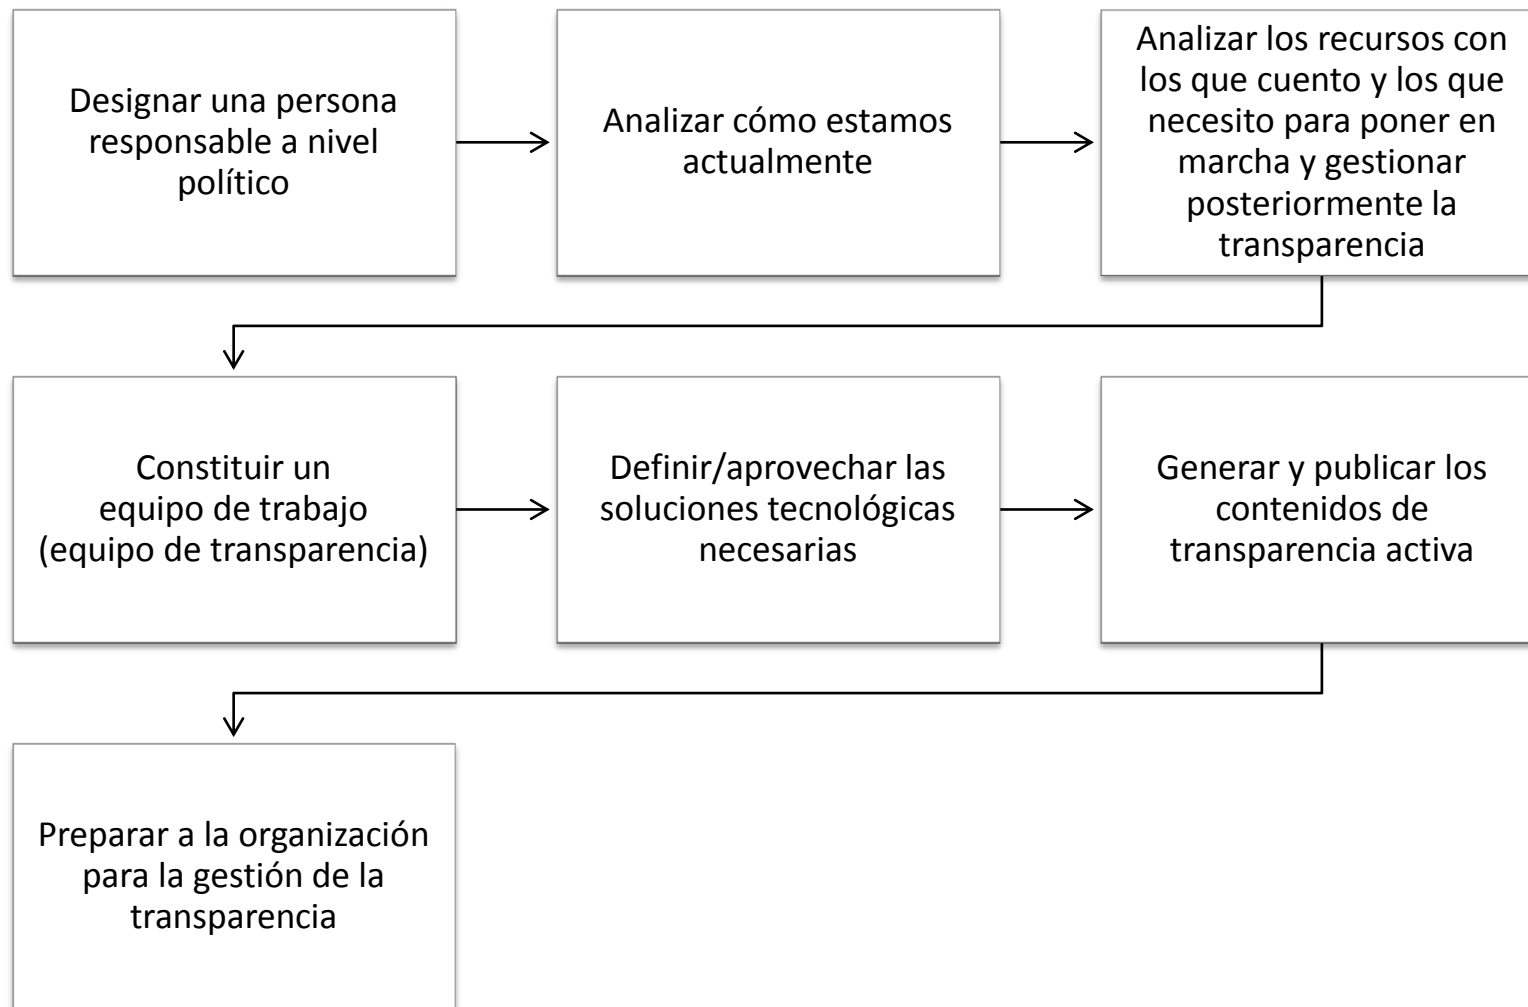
Designar una persona responsable a nivel político

Analizar cómo estamos actualmente

Analizar los recursos con los que cuento y los que necesito para poner en marcha y gestionar posteriormente la transparencia

Constituir un equipo de trabajo (equipo de transparencia)

Definir/aprovechar las soluciones tecnológicas necesarias

Generar y publicar los contenidos de transparencia activa

Preparar a la organización para la gestión de la transparencia